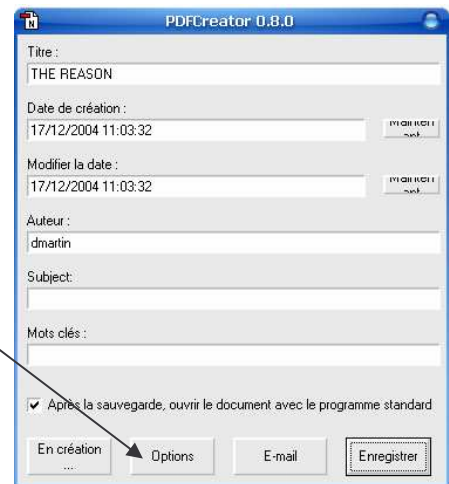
PDFCreator 0.8.0

Titre :
THE REASON

Date de création :
17/12/2004 11:03:32
Maintenant

Modifier la date :
17/12/2004 11:03:32
Maintenant

Auteur :
dmartin

Subject:

Mots clés :

Après la sauvegarde, ouvrir le document avec le programme standard

En création ...
Options
E-mail
Enregistrer